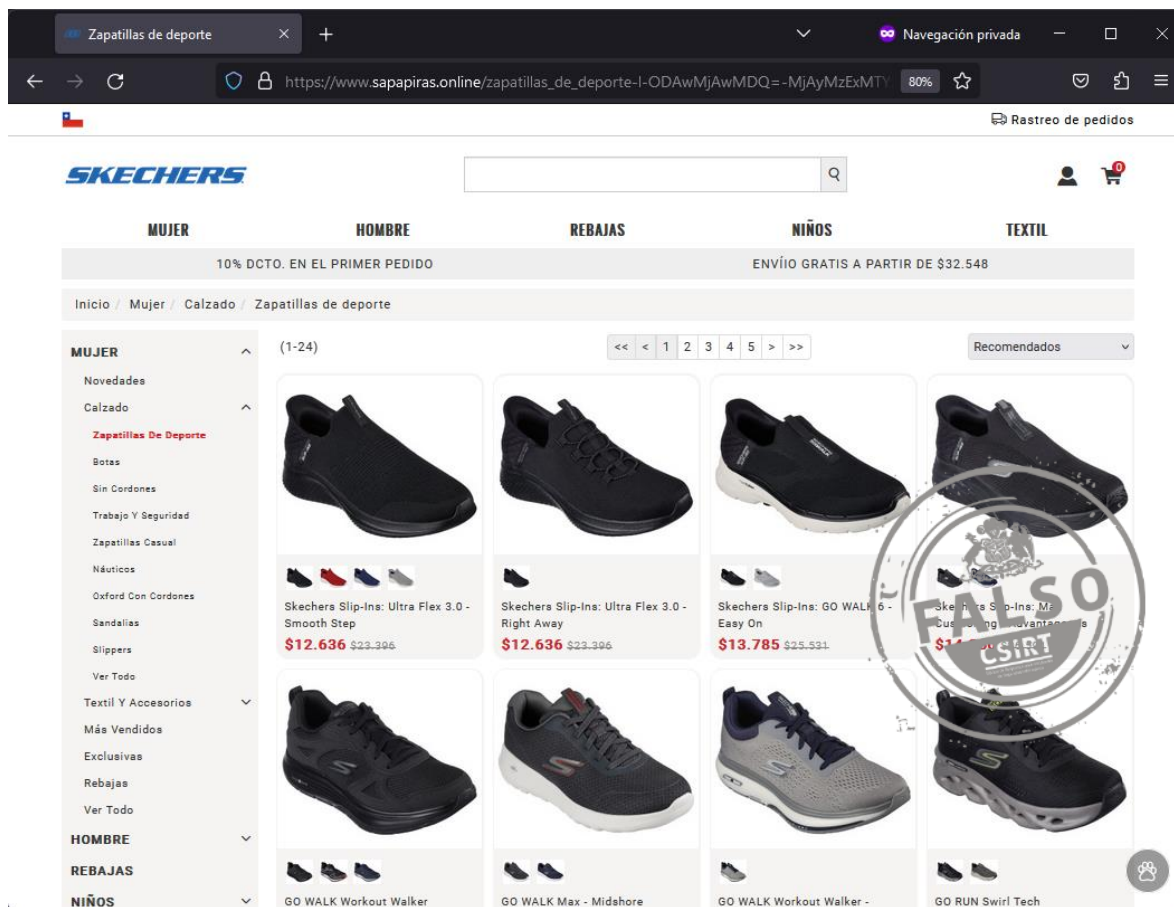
Zapatillas de deporte
Navegación privada
https://www.sapapiras.online/zapatillas_de_deporte-l-ODAwMjAwMDQ=-MjAyMzExMTY
80%

Rastreo de pedidos

SKECHERS

MUJER HOMBRE REBAJAS NIÑOS TEXTIL

10% DCTO. EN EL PRIMER PEDIDO
ENVÍIO GRATIS A PARTIR DE $32.548

Inicio / Mujer / Calzado / Zapatillas de deporte

MUJER
Novedades
Calzado
Zapatillas De Deporte
Botas
Sin Cordones
Trabajo Y Seguridad
Zapatillas Casual
Náuticos
Oxford Con Cordones
Sandalias
Slippers
Ver Todo
Textil Y Accesorios
Más Vendidos
Exclusivas
Rebajas
Ver Todo
HOMBRE
REBAJAS
NIÑOS

(1-24)
<< < 1 2 3 4 5 > >>
Recomendados

Skechers Slip-Ins: Ultra Flex 3.0 - Smooth Step
$12.636 $23.396

Skechers Slip-Ins: Ultra Flex 3.0 - Right Away
$12.636 $23.396

Skechers Slip-Ins: GO WALK 6 - Easy On
$13.785 $25.531

Skechers Slip-Ins: M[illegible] Cus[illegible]
$1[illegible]

FALSO
CSIRT

GO WALK Workout Walker
GO WALK Max - Midshore
GO WALK Workout Walker -
GO RUN Swirl Tech